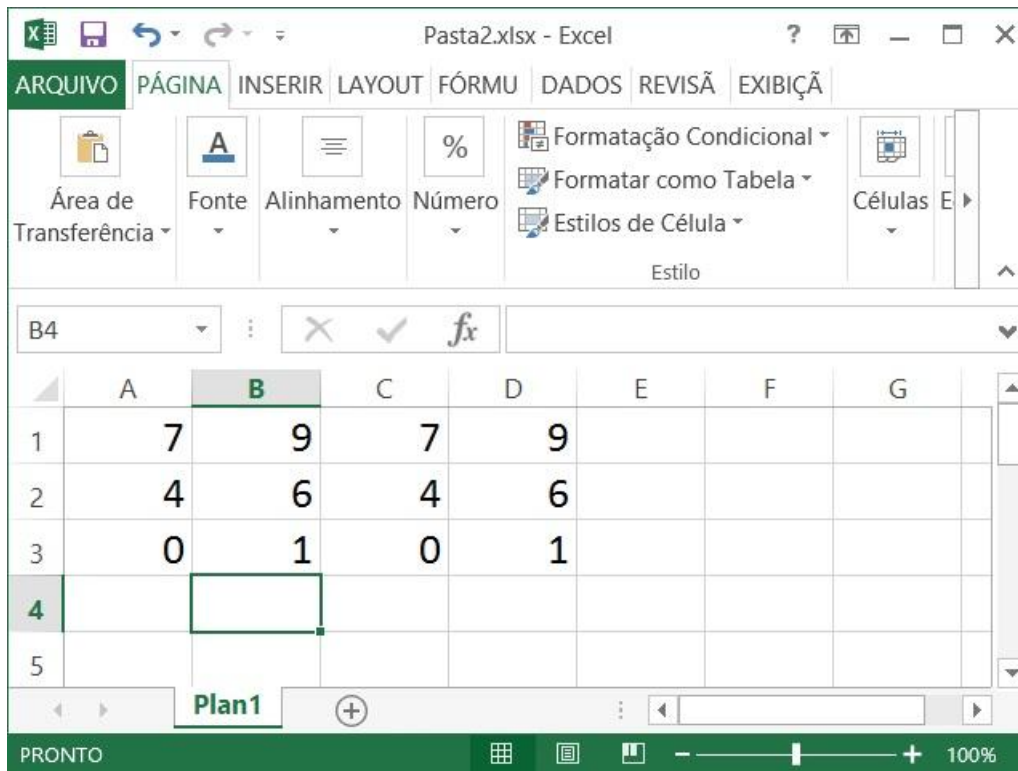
Pasta2.xlsx - Excel

ARQUIVO PÁGINA INSERIR LAYOUT FÓRMU DADOS REVISÃ EXIBIÇÃ

Área de Transferência Fonte Alinhamento Número Formatação Condicional Formatar como Tabela Estilos de Célula Estilo Células E

B4 $fx$

| | A | B | C | D | E | F | G |
|---|---|---|---|---|---|---|---|
| 1 | 7 | 9 | 7 | 9 | | | |
| 2 | 4 | 6 | 4 | 6 | | | |
| 3 | 0 | 1 | 0 | 1 | | | |
| 4 | | | | | | | |
| 5 | | | | | | | |

Plan1

PRONTO 100%